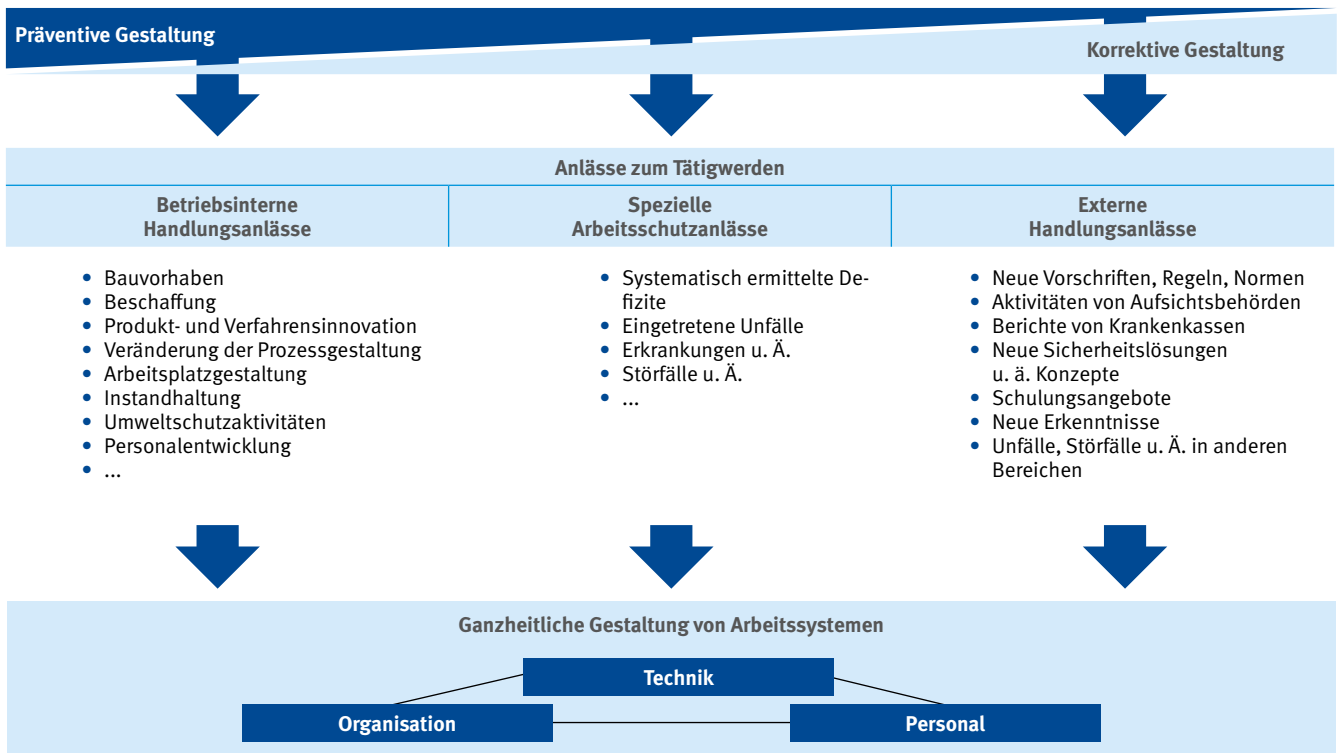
Präventive Gestaltung

Korrektive Gestaltung

Anlässe zum Tätigwerden

Betriebsinterne Handlungsanlässe

- Bauvorhaben
- Beschaffung
- Produkt- und Verfahrensinnovation
- Veränderung der Prozessgestaltung
- Arbeitsplatzgestaltung
- Instandhaltung
- Umweltschutzaktivitäten
- Personalentwicklung
- ...

Spezielle Arbeitsschutzanlässe

- Systematisch ermittelte Defizite
- Eingetretene Unfälle
- Erkrankungen u. Ä.
- Störfälle u. Ä.
- ...

Externe Handlungsanlässe

- Neue Vorschriften, Regeln, Normen
- Aktivitäten von Aufsichtsbehörden
- Berichte von Krankenkassen
- Neue Sicherheitslösungen u. ä. Konzepte
- Schulungsangebote
- Neue Erkenntnisse
- Unfälle, Störfälle u. Ä. in anderen Bereichen

Ganzheitliche Gestaltung von Arbeitssystemen

Technik

Organisation

Personal